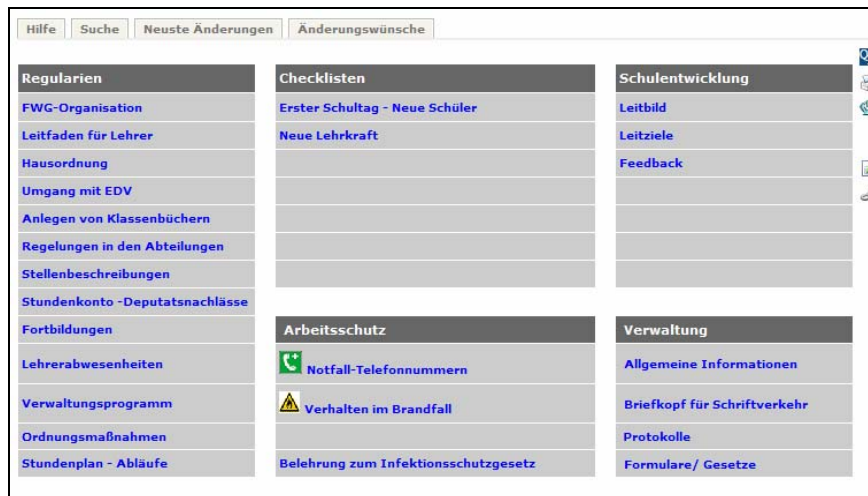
Hilfe | Suche | Neuste Änderungen | Änderungswünsche

Regularien
FWG-Organisation
Leitfaden für Lehrer
Hausordnung
Umgang mit EDV
Anlegen von Klassenbüchern
Regelungen in den Abteilungen
Stellenbeschreibungen
Stundenkonto -Deputatsnachlässe
Fortbildungen
Lehrerabwesenheiten
Verwaltungsprogramm
Ordnungsmaßnahmen
Stundenplan - Abläufe

Checklisten
Erster Schultag - Neue Schüler
Neue Lehrkraft

Arbeitsschutz
Notfall-Telefonnummern
Verhalten im Brandfall
Belehrung zum Infektionsschutzgesetz

Schulentwicklung
Leitbild
Leitziele
Feedback

Verwaltung
Allgemeine Informationen
Briefkopf für Schriftverkehr
Protokolle
Formulare/ Gesetze